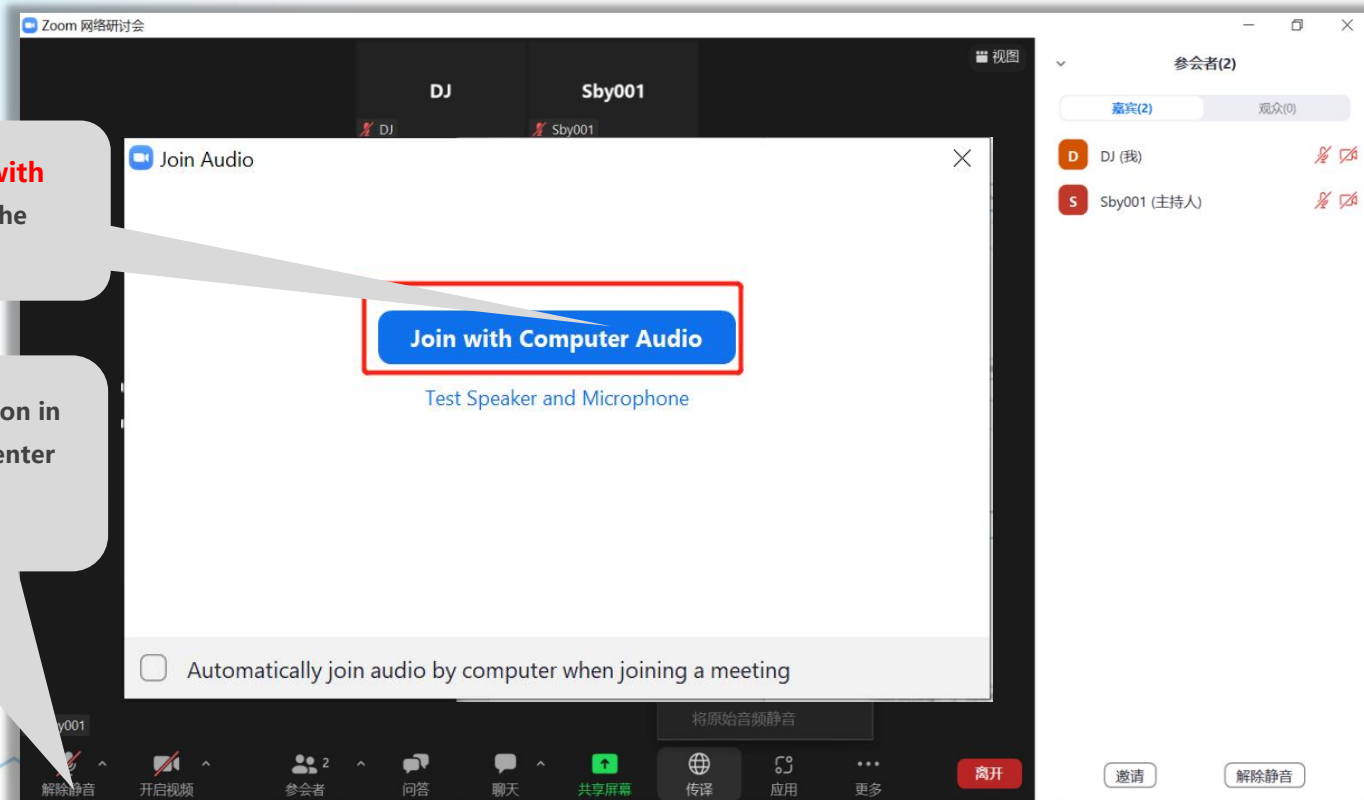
Zoom 网络研讨会

视图

DJ

Sby001

DJ

Sby001

ith

he

on in

enter

Join Audio

Join with Computer Audio

Test Speaker and Microphone

Automatically join audio by computer when joining a meeting

by001

将原始音频静音

解除静音

开启视频

2

参会者

问答

聊天

共享屏幕

传译

应用

更多

离开

参会者(2)

嘉宾(2)

观众(0)

D DJ (我)

S Sby001 (主持人)

邀请

解除静音